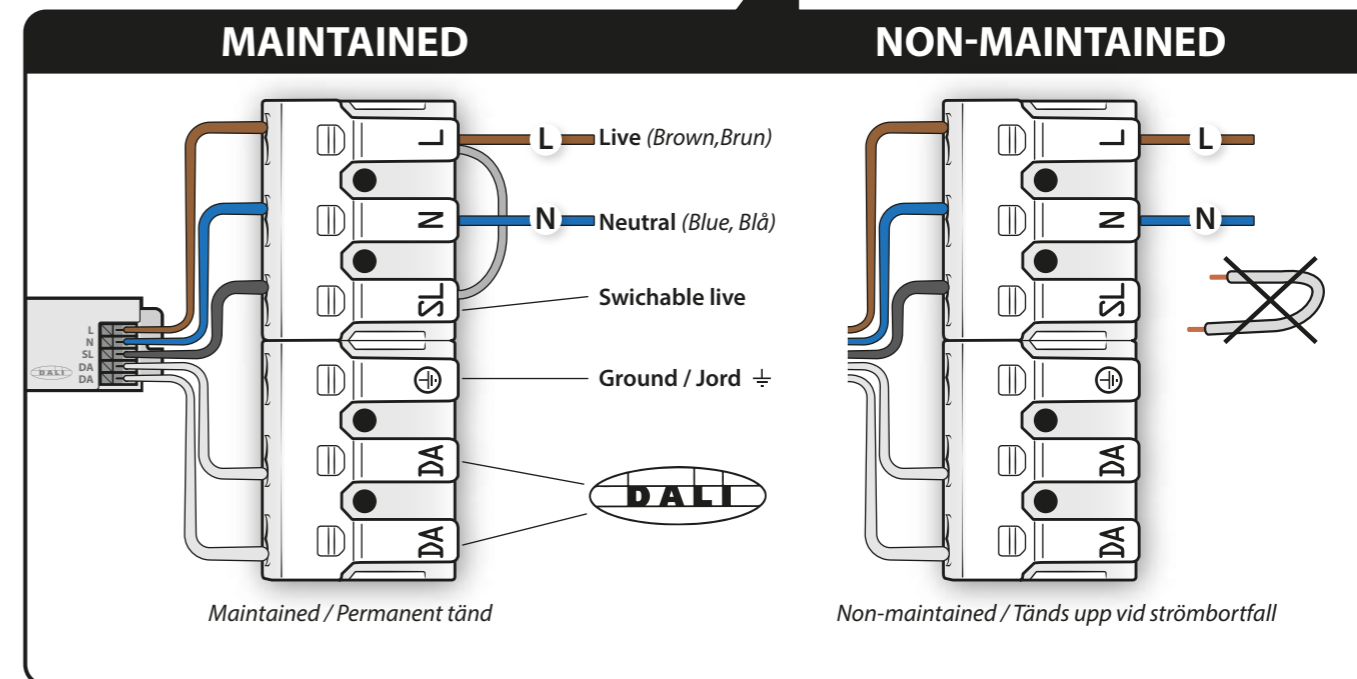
MAINTAINED

NON-MAINTAINED

L
N
SL
DA
DA
DALI

L
N
SL
DA
DA

L Live *(Brown,Brun)*

N Neutral *(Blue, Blå)*

Swichable live

Ground / Jord

DALI

Maintained / Permanent tänd

L
N
SL
DA
DA

L

N

Non-maintained / Tänds upp vid strömbortfall